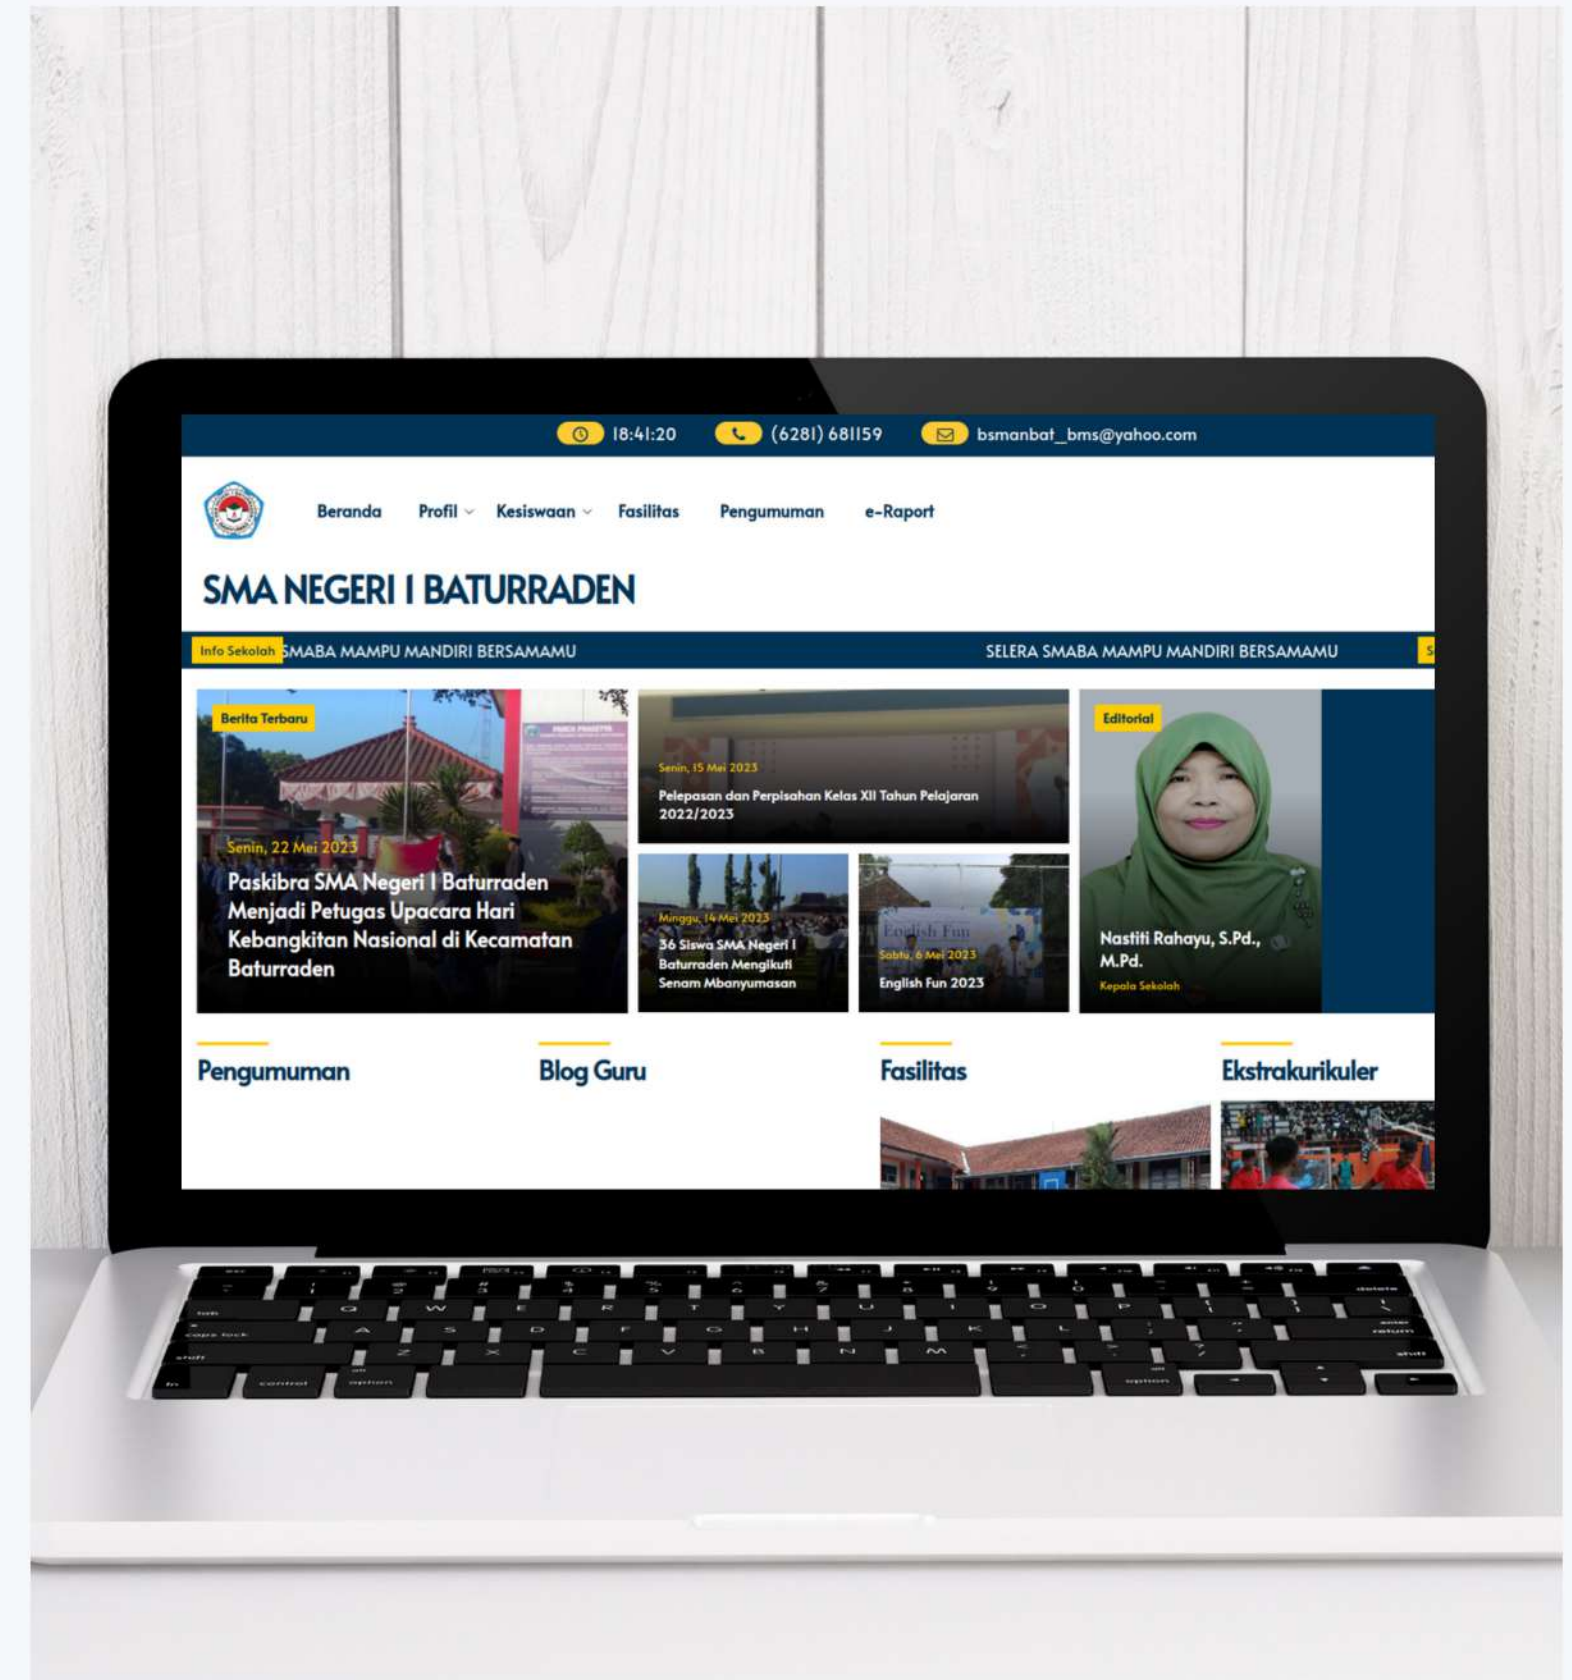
18:41:20 (6281) 681159 bsmanbat_bms@yahoo.com

Beranda Profil Kesiswaan Fasilitas Pengumuman e-Raport

SMA NEGERI 1 BATURRADEN

Info Sekolah SMABA MAMPU MANDIRI BERSAMAMU SELERA SMABA MAMPU MANDIRI BERSAMAMU

Berita Terbaru
Senin, 22 Mei 2023
Paskibra SMA Negeri 1 Baturraden Menjadi Petugas Upacara Hari Kebangkitan Nasional di Kecamatan Baturraden

Senin, 15 Mei 2023
Pelepasan dan Perpisahan Kelas XII Tahun Pelajaran 2022/2023

Minggu, 14 Mei 2023
36 Siswa SMA Negeri 1 Baturraden Mengikuti Senam Mbanyumasan

English Fun
Sabtu, 6 Mei 2023
English Fun 2023

Editorial
Nastiti Rahayu, S.Pd., M.Pd.
Kepala Sekolah

Pengumuman

Blog Guru

Fasilitas

Ekstrakurikuler